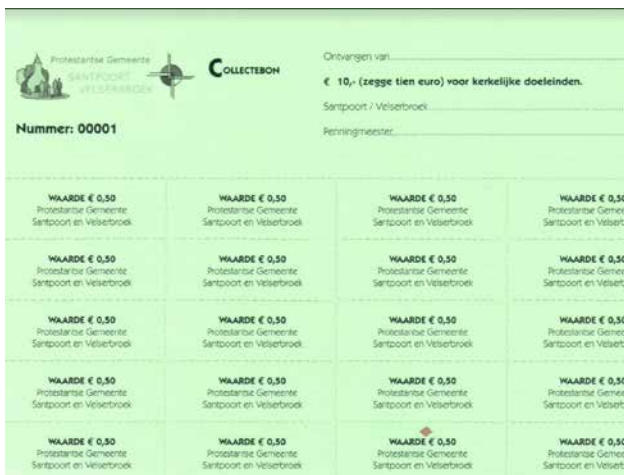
Protestantse Gemeente
SANTPOORT VELSERBROEK

COLLECTEBON

Nummer: 00001

Ontvangen van

€ 10,- (zegge tien euro) voor kerkelijke doeleinden.

Santpoort / Velserbroek

Penningmeester

WAARDE € 0,50
Protestantse Gemeente
Santpoort en Velserbroek

WAARDE € 0,50
Protestantse Gemeente
Santpoort en Velserbroek

WAARDE € 0,50
Protestantse Gemeente
Santpoort en Velserbroek

WAARDE € 0,5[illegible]
Protestantse Geme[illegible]
Santpoort en Velser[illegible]

WAARDE € 0,50
Protestantse Gemeente
Santpoort en Velserbroek

WAARDE € 0,50
Protestantse Gemeente
Santpoort en Velserbroek

WAARDE € 0,50
Protestantse Gemeente
Santpoort en Velserbroek

WAARDE € 0,5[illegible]
Protestantse Geme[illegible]
Santpoort en Velser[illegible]

WAARDE € 0,50
Protestantse Gemeente
Santpoort en Velserbroek

WAARDE € 0,50
Protestantse Gemeente
Santpoort en Velserbroek

WAARDE € 0,50
Protestantse Gemeente
Santpoort en Velserbroek

WAARDE € 0,5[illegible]
Protestantse Geme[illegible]
Santpoort en Velse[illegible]

WAARDE € 0,50
Protestantse Gemeente
Santpoort en Velserbroek

WAARDE € 0,50
Protestantse Gemeente
Santpoort en Velserbroek

WAARDE € 0,50
Protestantse Gemeente
Santpoort en Velserbroek

WAARDE € 0,5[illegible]
Protestantse Geme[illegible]
Santpoort en Velse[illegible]

WAARDE € 0,50
Protestantse Gemeente
Santpoort en Velserbroek

WAARDE € 0,50
Protestantse Gemeente
Santpoort en Velserbroek

WAARDE € 0,50
Protestantse Gemeente
Santpoort en Velserbroek

WAARDE € 0,5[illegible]
Protestantse Geme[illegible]
Santpoort en Velse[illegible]